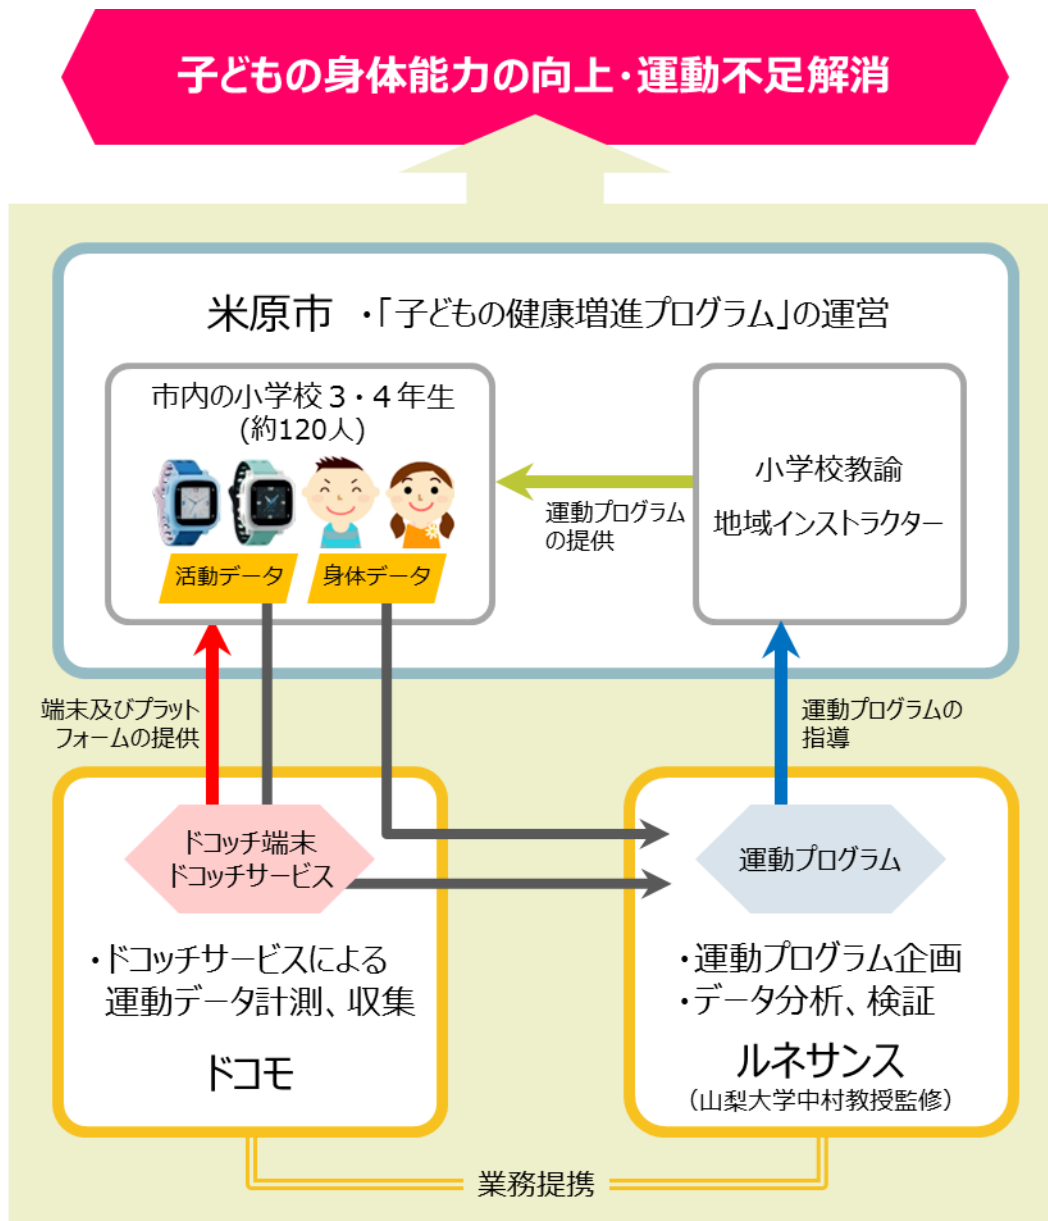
子どもの身体能力の向上・運動不足解消

米原市 ・「子どもの健康増進プログラム」の運営

市内の小学校３・４年生
(約120人)

活動データ
身体データ

運動プログラムの提供

小学校教諭
地域インストラクター

端末及びプラットフォームの提供

運動プログラムの指導

ドコッチ端末
ドコッチサービス

・ドコッチサービスによる運動データ計測、収集

ドコモ

運動プログラム

・運動プログラム企画
・データ分析、検証

ルネサンス
（山梨大学中村教授監修）

業務提携